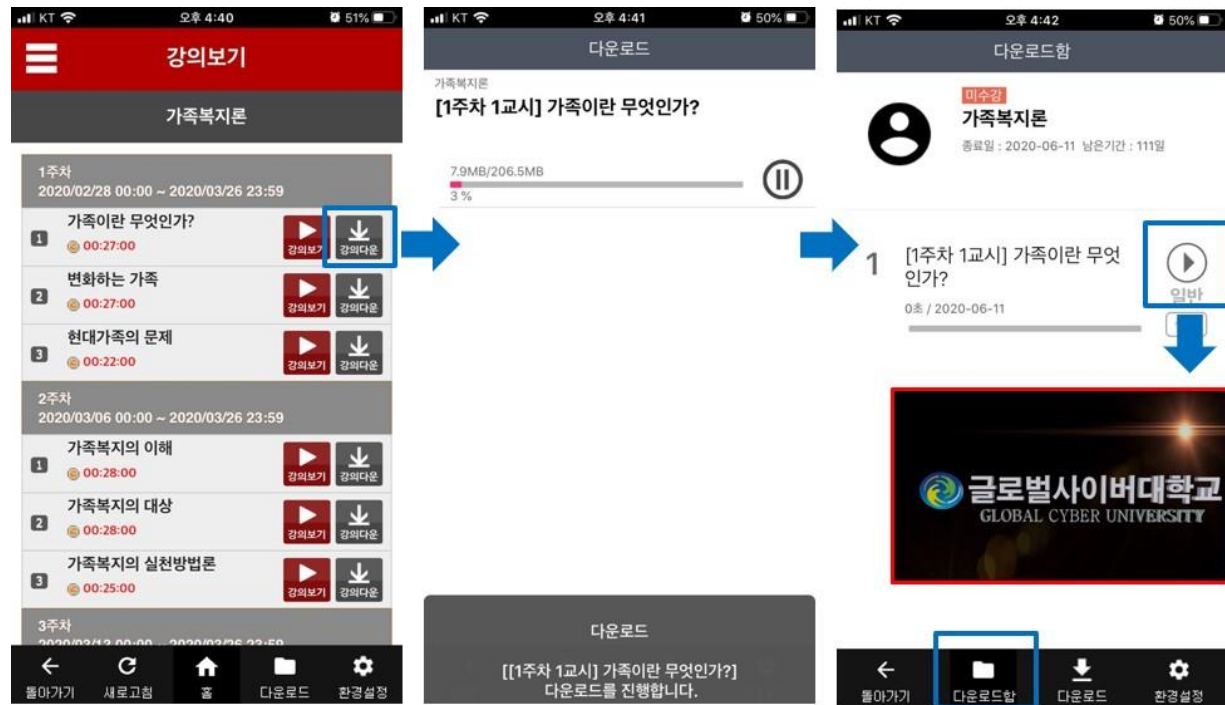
KT 오후 4:40 51%

강의보기

가족복지론

1주차
2020/02/28 00:00 ~ 2020/03/26 23:59

1 가족이란 무엇인가?
00:27:00
강의보기 강의다운

2 변화하는 가족
00:27:00
강의보기 강의다운

3 현대가족의 문제
00:22:00
강의보기 강의다운

2주차
2020/03/06 00:00 ~ 2020/03/26 23:59

1 가족복지의 이해
00:28:00
강의보기 강의다운

2 가족복지의 대상
00:28:00
강의보기 강의다운

3 가족복지의 실천방법론
00:25:00
강의보기 강의다운

3주차
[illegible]

돌아가기 새로고침 홈 다운로드 환경설정

KT 오후 4:41 50%

다운로드

가족복지론
[1주차 1교시] 가족이란 무엇인가?

7.9MB/206.5MB
3 %

다운로드

[[1주차 1교시] 가족이란 무엇인가?]
다운로드를 진행합니다.

KT 오후 4:42 50%

다운로드함

미수강
가족복지론
종료일 : 2020-06-11 남은기간 : 111일

1 [1주차 1교시] 가족이란 무엇인가?
0초 / 2020-06-11

일반

글로벌사이버대학교
GLOBAL CYBER UNIVERSITY

돌아가기 다운로드함 다운로드 환경설정